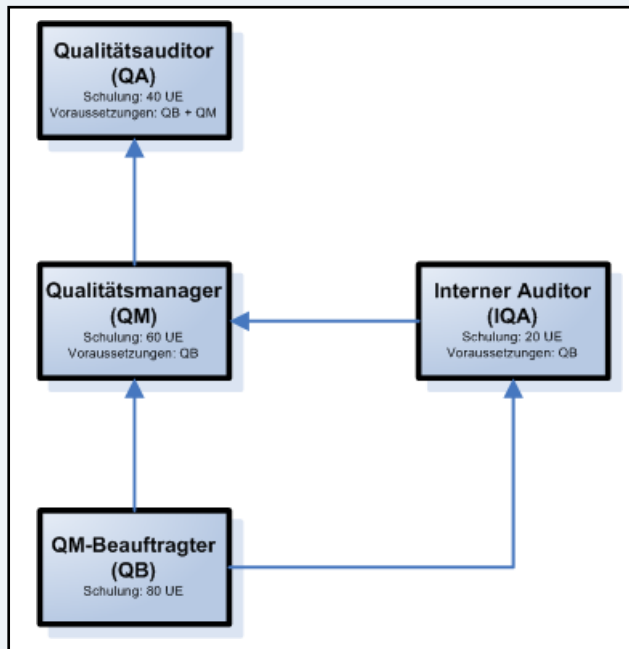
Qualitätsauditor
(QA)
Schulung: 40 UE
Voraussetzungen: QB + QM

Qualitätsmanager
(QM)
Schulung: 60 UE
Voraussetzungen: QB

Interner Auditor
(IQA)
Schulung: 20 UE
Voraussetzungen: QB

QM-Beauftragter
(QB)
Schulung: 80 UE